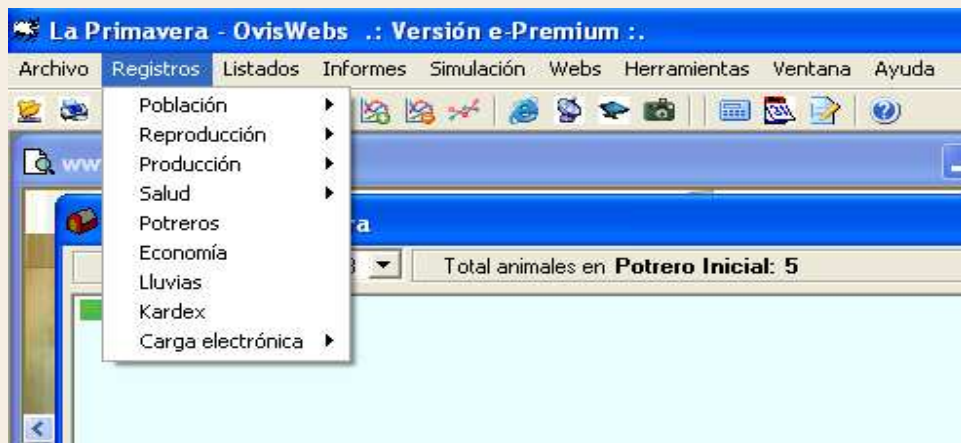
La Primavera - OvisWebs .: Versión e-Premium :.

Archivo Registros Listados Informes Simulación Webs Herramientas Ventana Ayuda

Población
Reproducción
Producción
Salud
Potreros
Economía
Lluvias
Kardex
Carga electrónica

ww

ra

3

Total animales en Potrero Inicial: 5